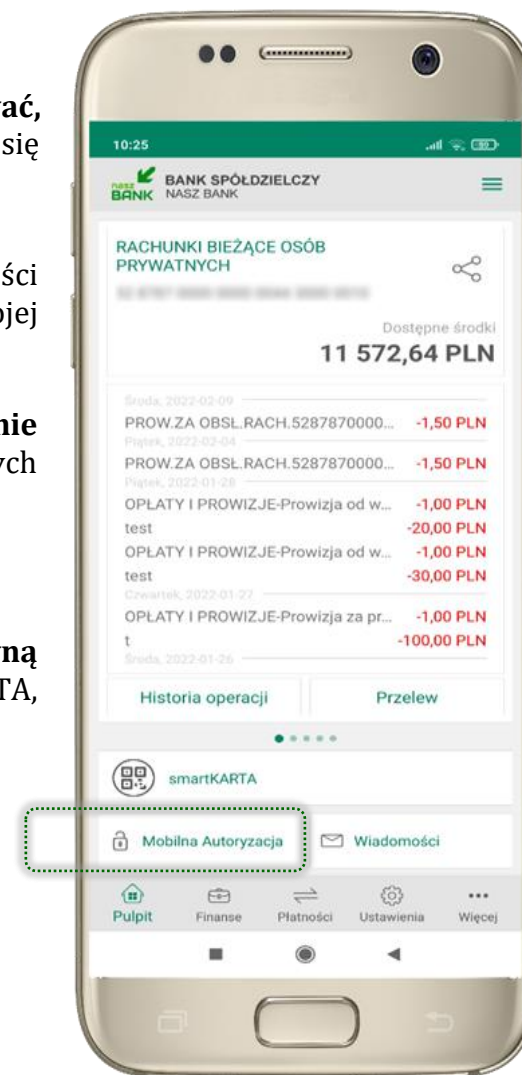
ać,
się

ści
ojej

nie
ych

rną
TA,

10:25

BANK SPÓŁDZIELCZY
NASZ BANK

RACHUNKI BIEŻĄCE OSÓB PRYWATNYCH

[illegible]

Dostępne środki
11 572,64 PLN

Środa, 2022-02-09
PROW.ZA OBSŁ.RACH.5287870000... -1,50 PLN
Piątek, 2022-02-04
PROW.ZA OBSŁ.RACH.5287870000... -1,50 PLN
Piątek, 2022-01-28
OPŁATY I PROWIZJE-Prowizja od w... -1,00 PLN
test -20,00 PLN
OPŁATY I PROWIZJE-Prowizja od w... -1,00 PLN
test -30,00 PLN
Czwartek, 2022-01-27
OPŁATY I PROWIZJE-Prowizja za pr... -1,00 PLN
t -100,00 PLN
Środa, 2022-01-26

Historia operacji
Przelew

smartKARTA

Mobilna Autoryzacja
Wiadomości

Pulpit
Finanse
Płatności
Ustawienia
Więcej